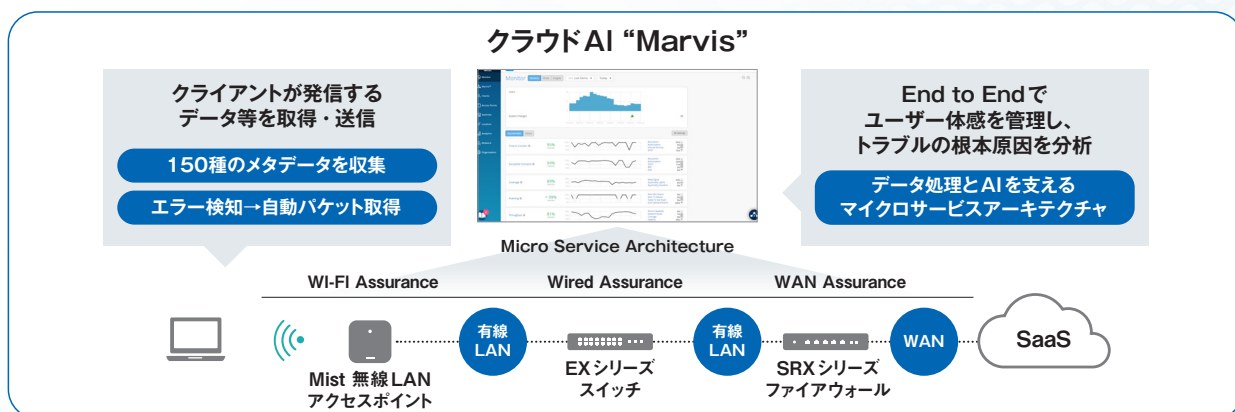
クラウドAI “Marvis”

クライアントが発信する
データ等を取得・送信

150種のメタデータを収集

エラー検知→自動パケット取得

Monitor

End to Endで
ユーザー体感を管理し、
トラブルの根本原因を分析

データ処理とAIを支える
マイクロサービスアーキテクチャ

Micro Service Architecture

WI-FI Assurance

Wired Assurance

WAN Assurance

有線
LAN

有線
LAN

WAN

SaaS

Mist 無線LAN
アクセスポイント

EXシリーズ
スイッチ

SRXシリーズ
ファイアウォール